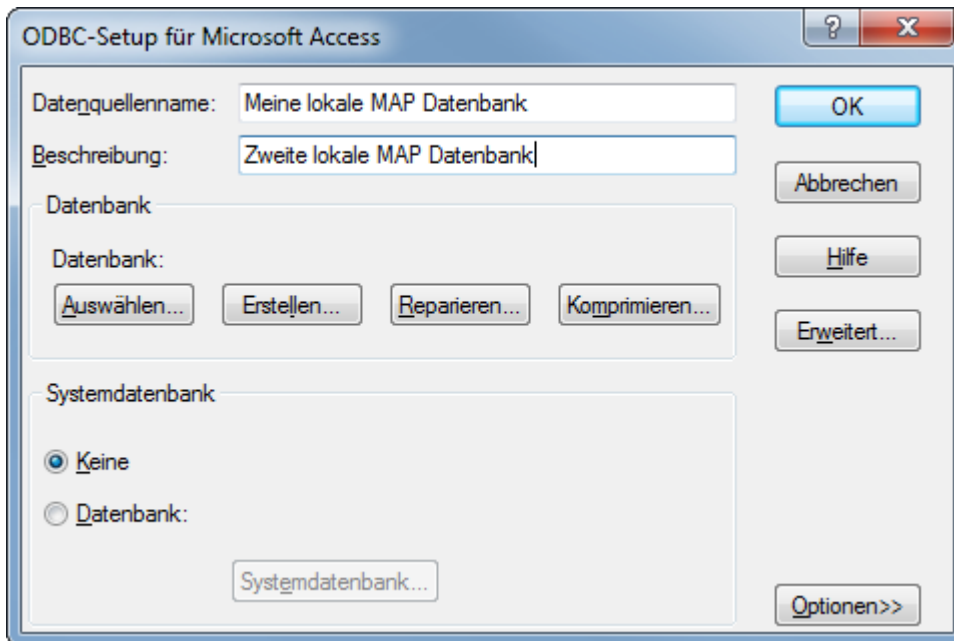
ODBC-Setup für Microsoft Access

?

X

Datenquellenname: Meine lokale MAP Datenbank

OK

Beschreibung: Zweite lokale MAP Datenbank

Abbrechen

Datenbank

Datenbank:

Auswählen...

Erstellen...

Reparieren...

Komprimieren...

Hilfe

Erweitert...

Systemdatenbank

Keine

Datenbank:

Systemdatenbank...

Optionen>>